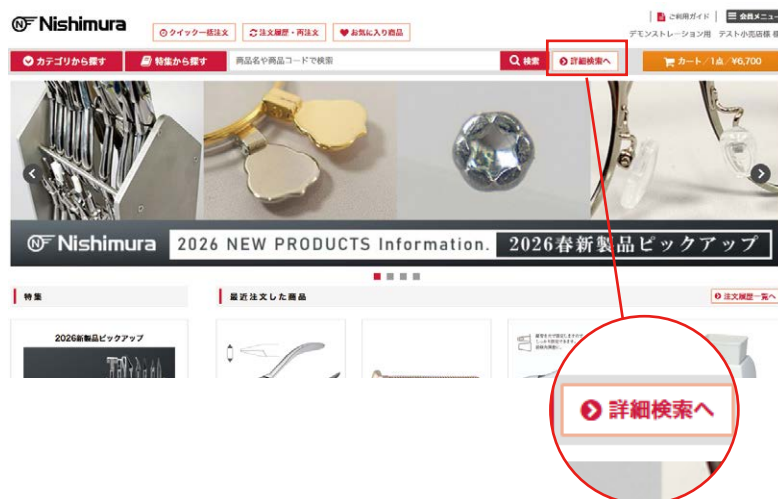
Nishimura

クイック一括注文 | 注文履歴・再注文 | お気に入り商品

ご利用ガイド | 会員メニュー

デモンストレーション用 テスト小売店様

カテゴリから探す | 特集から探す | 商品名や商品コードで検索 | 検索 | 詳細検索へ | カート／1点／¥6,700

Nishimura 2026 NEW PRODUCTS Information. 2026春新製品ピックアップ

特集

最近注文した商品

注文履歴一覧へ

2026新製品ピックアップ

詳細検索へ